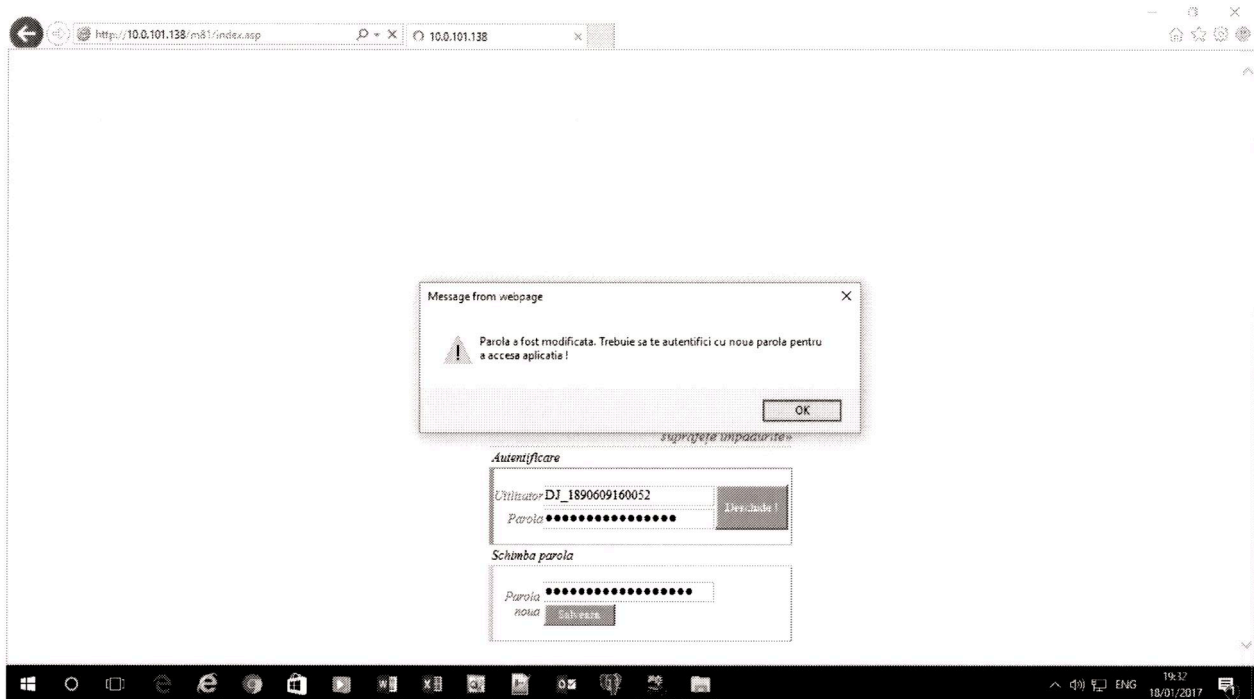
http://10.0.101.138/m81/index.asp

10.0.101.138

Message from webpage

Parola a fost modificata. Trebuie sa te autentifici cu noua parola pentru a accesa aplicatia !

OK

suprafete impadurite»

Autentificare

Utilizator DJ_1890609160052

Parola ●●●●●●●●●●●●●●●●

Deschide !

Schimba parola

Parola noua ●●●●●●●●●●●●●●●●●●

Salveaza

ENG

19:32
18/01/2017